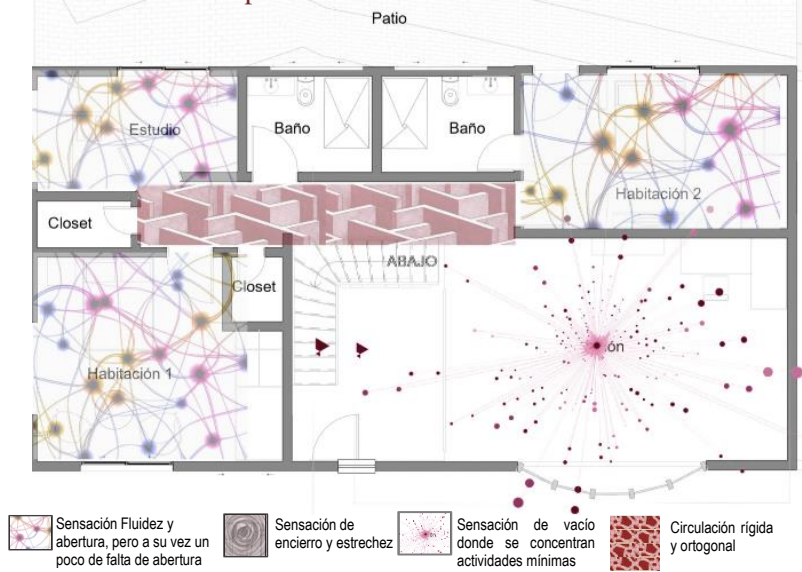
Patio

Estudio

Baño

Baño

Habitación 2

Closet

ABAJO

Closet

ón

Habitación 1

Sensación Fluidez y abertura, pero a su vez un poco de falta de abertura

Sensación de encierro y estrechez

Sensación de vacío donde se concentran actividades mínimas

Circulación rígida y ortogonal